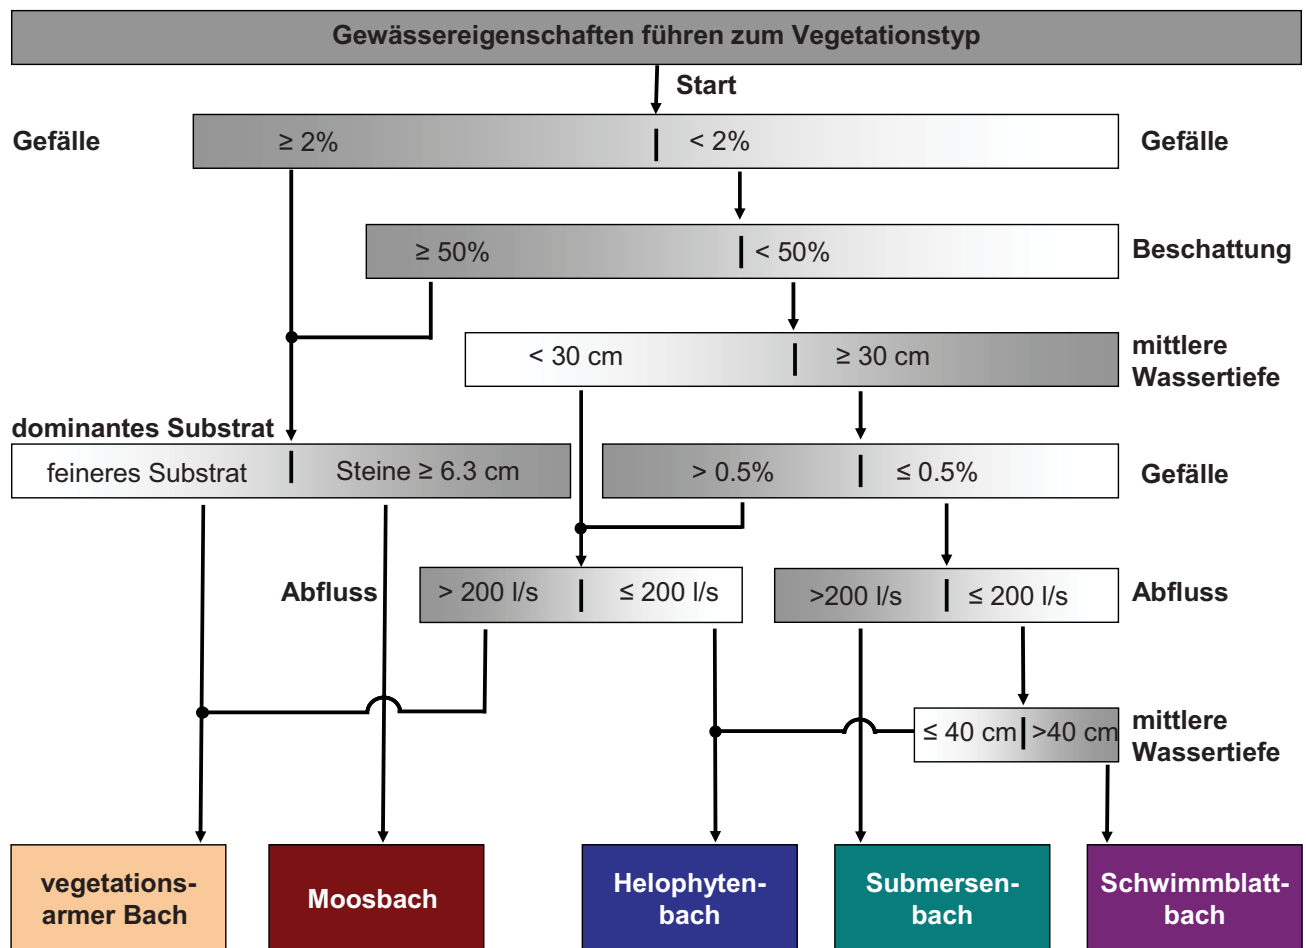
Gewässereigenschaften führen zum Vegetationstyp

Start

Gefälle $\geq 2\%$ | $< 2\%$ Gefälle

$\geq 50\%$ | $< 50\%$ Beschattung

$< 30$ cm | $\geq 30$ cm mittlere Wassertiefe

dominantes Substrat

feineres Substrat | Steine $\geq 6.3$ cm

$> 0.5\%$ | $\leq 0.5\%$ Gefälle

Abfluss $> 200$ l/s | $\leq 200$ l/s

$>200$ l/s | $\leq 200$ l/s Abfluss

$\leq 40$ cm | $>40$ cm mittlere Wassertiefe

vegetationsarmer Bach

Moosbach

Helophytenbach

Submersenbach

Schwimmblattbach